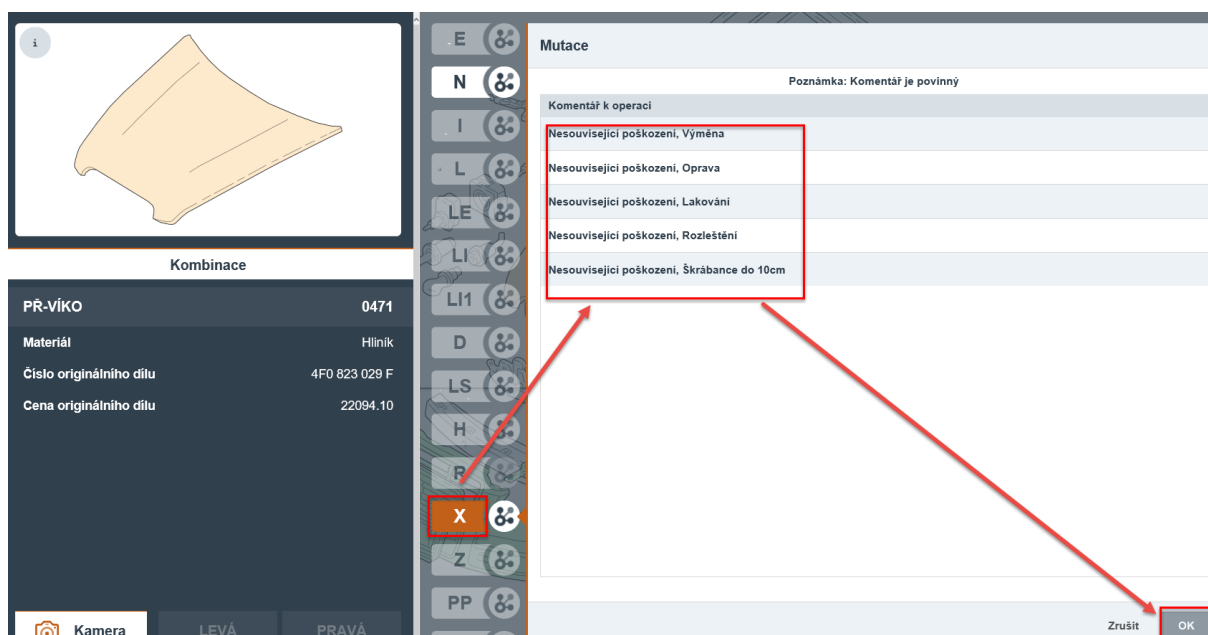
i

Kombinace

PŘ-VÍKO 0471

Materiál Hliník

Číslo originálního dílu 4F0 823 029 F

Cena originálního dílu 22094.10

Kamera LEVÁ PRAVÁ

E
N
I
L
LE
LI
LI1
D
LS
H
R
X
Z
PP

Mutace

Poznámka: Komentář je povinný

Komentář k operaci

Nesouvisející poškozeni, Výměna

Nesouvisející poškozeni, Oprava

Nesouvisející poškozeni, Lakování

Nesouvisející poškozeni, Rozleštění

Nesouvisející poškozeni, Škrábance do 10cm

Zrušit OK